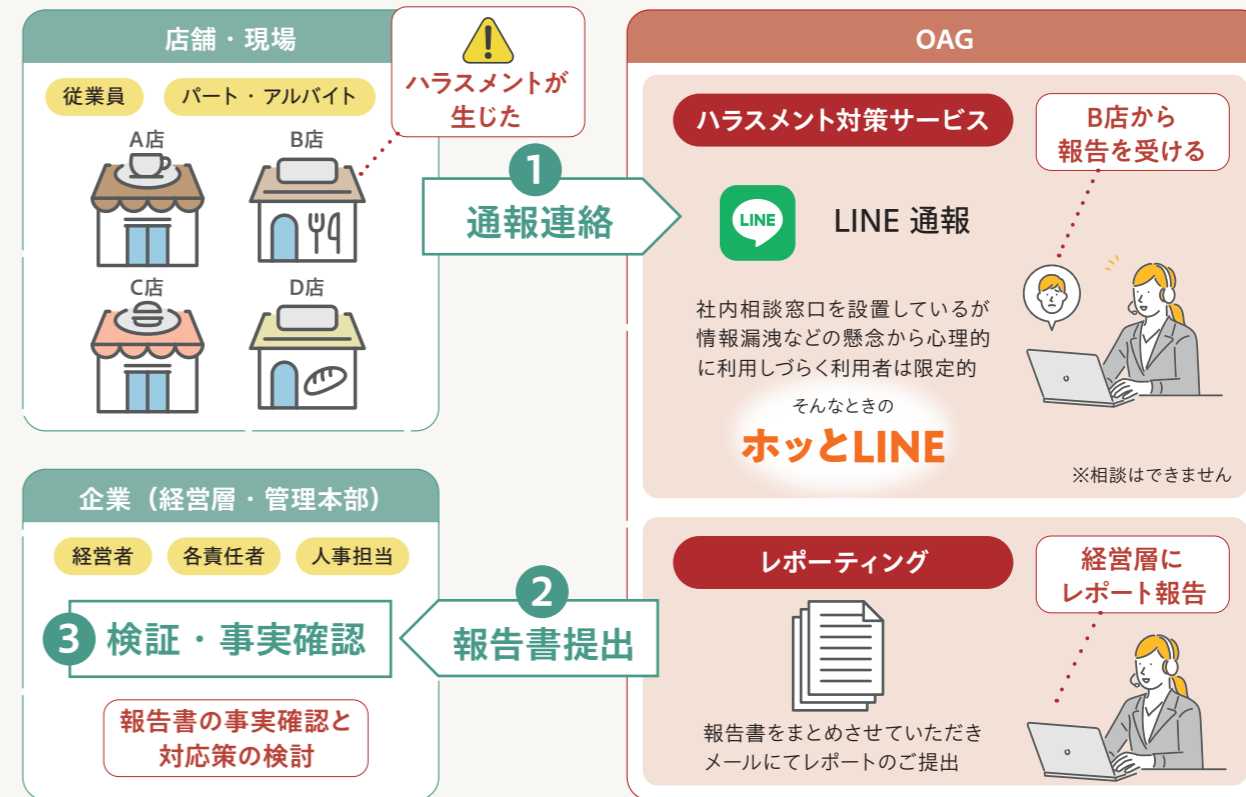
店舗・現場

従業員

パート・アルバイト

A店

B店

C店

D店

ハラスメントが生じた

1

通報連絡

OAG

ハラスメント対策サービス

B店から報告を受ける

LINE

LINE 通報

社内相談窓口を設置しているが情報漏洩などの懸念から心理的に利用しづらく利用者は限定的

そんなときの

ホッとLINE

※相談はできません

企業（経営層・管理本部）

経営者

各責任者

人事担当

3 検証・事実確認

2

報告書提出

報告書の事実確認と対応策の検討

レポーティング

経営層にレポート報告

報告書をまとめさせていただきメールにてレポートのご提出